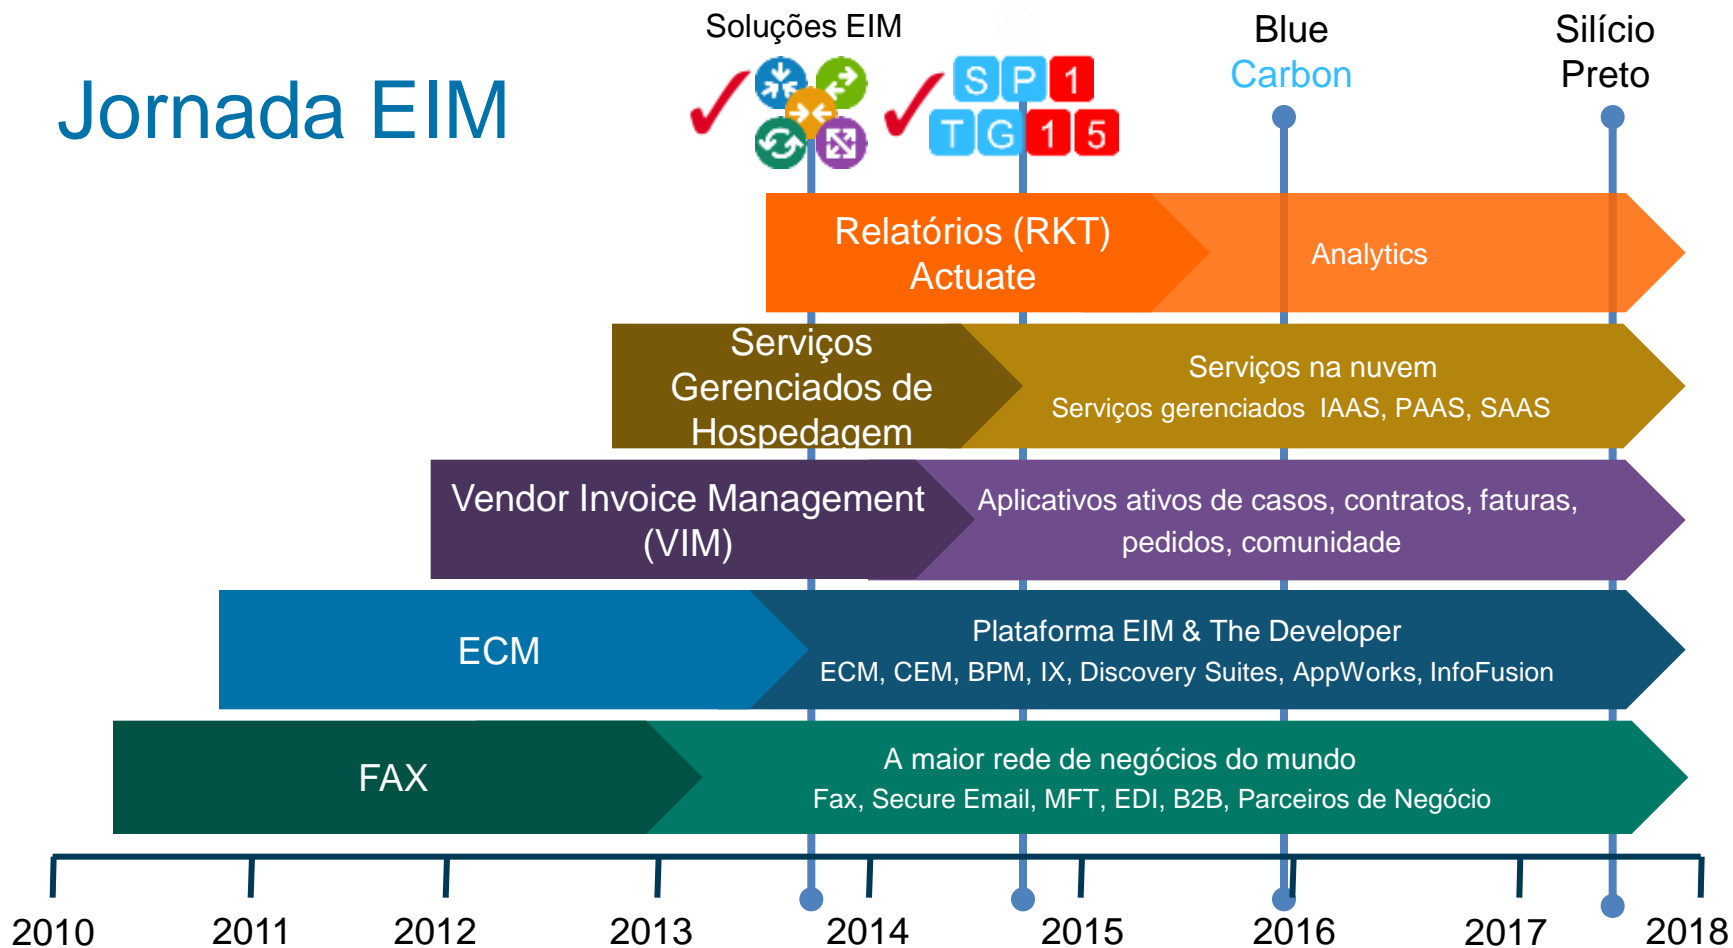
Jornada EIM

Soluções EIM

S P 1
T G 1 5

Blue
Carbon

Silício
Preto

Relatórios (RKT)
Actuate

Analytics

Serviços
Gerenciados de
Hospedagem

Serviços na nuvem
Serviços gerenciados IAAS, PAAS, SAAS

Vendor Invoice Management
(VIM)

Aplicativos ativos de casos, contratos, faturas, pedidos, comunidade

ECM

Plataforma EIM & The Developer
ECM, CEM, BPM, IX, Discovery Suites, AppWorks, InfoFusion

FAX

A maior rede de negócios do mundo
Fax, Secure Email, MFT, EDI, B2B, Parceiros de Negócio

2010 2011 2012 2013 2014 2015 2016 2017 2018